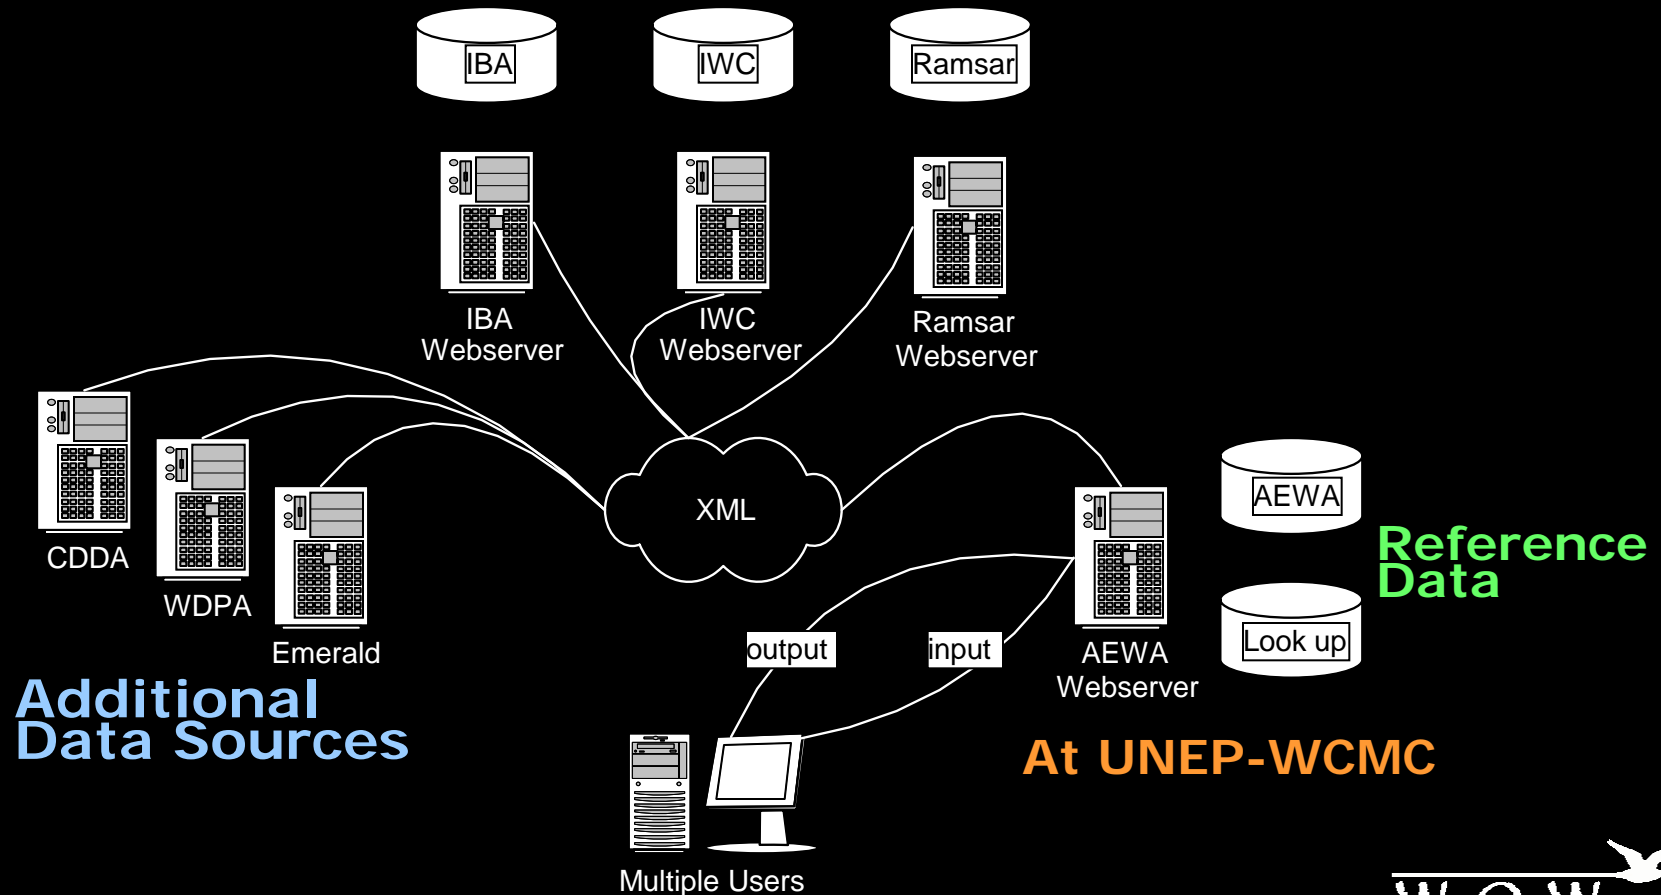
IBA

IWC

Ramsar

IBA Webserver

IWC Webserver

Ramsar Webserver

CDDA

WDPA

Emerald

XML

AEWA Webserver

AEWA

Look up

Reference Data

output

input

Additional Data Sources

At UNEP-WCMC

Multiple Users

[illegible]